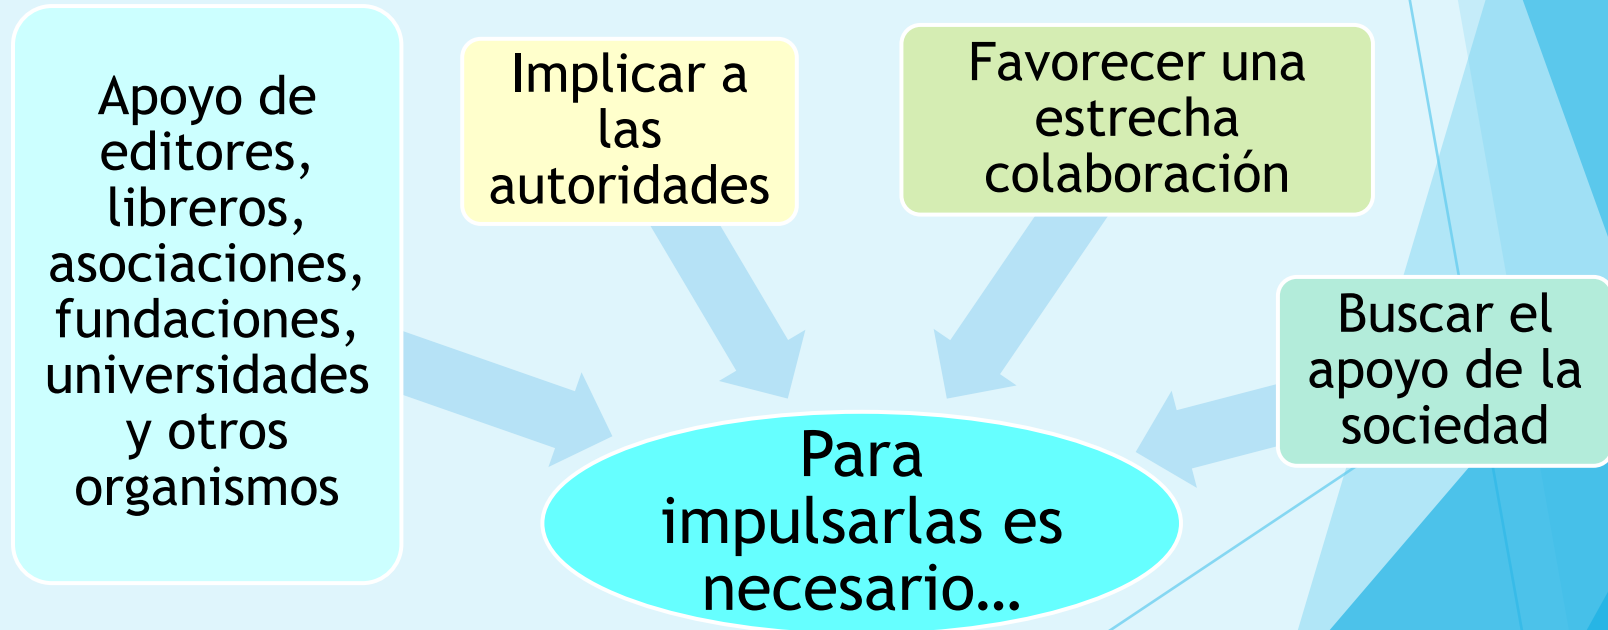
Apoyo de editores, libreros, asociaciones, fundaciones, universidades y otros organismos

Implicar a las autoridades

Favorecer una estrecha colaboración

Buscar el apoyo de la sociedad

Para impulsarlas es necesario…